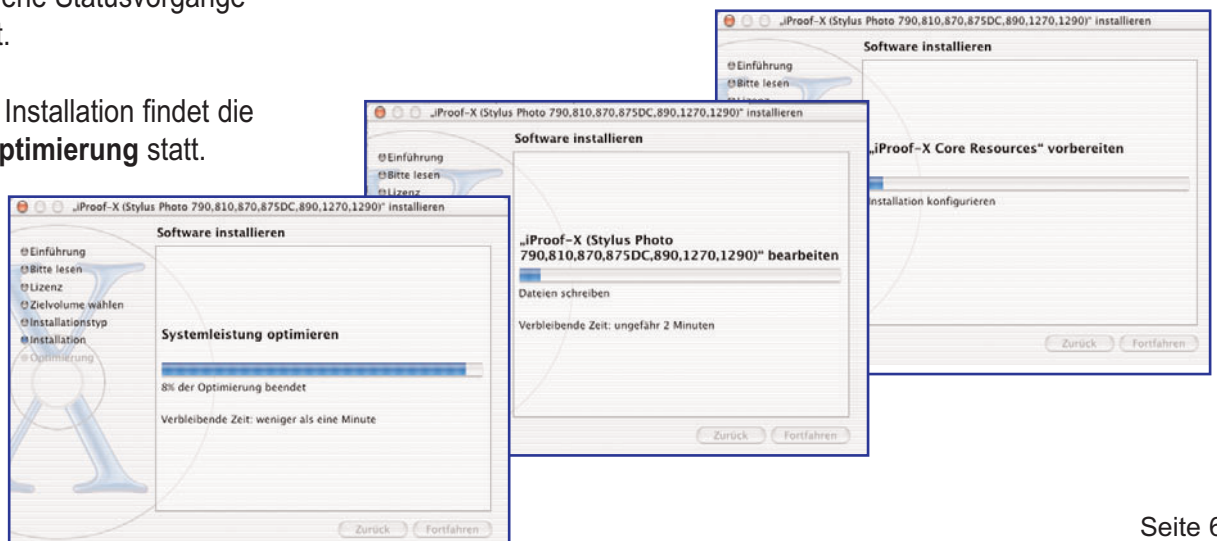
ene Statusvorgänge
t.

Installation findet die
ptimierung statt.

„iProof-X (Stylus Photo 790,810,870,875DC,890,1270,1290)“ installieren

Software installieren

Einführung
Bitte lesen
Lizenz

„iProof-X Core Resources“ vorbereiten

Installation konfigurieren

Zurück
Fortfahren

„iProof-X (Stylus Photo 790,810,870,875DC,890,1270,1290)“ installieren

Software installieren

Einführung
Bitte lesen
Lizenz

„iProof-X (Stylus Photo 790,810,870,875DC,890,1270,1290)“ bearbeiten

Dateien schreiben

Verbleibende Zeit: ungefähr 2 Minuten

Zurück
Fortfahren

„iProof-X (Stylus Photo 790,810,870,875DC,890,1270,1290)“ installieren

Software installieren

Einführung
Bitte lesen
Lizenz
Zielvolume wählen
Installationstyp
Installation
Optimierung

Systemleistung optimieren

8% der Optimierung beendet

Verbleibende Zeit: weniger als eine Minute

Zurück
Fortfahren

Seite 6